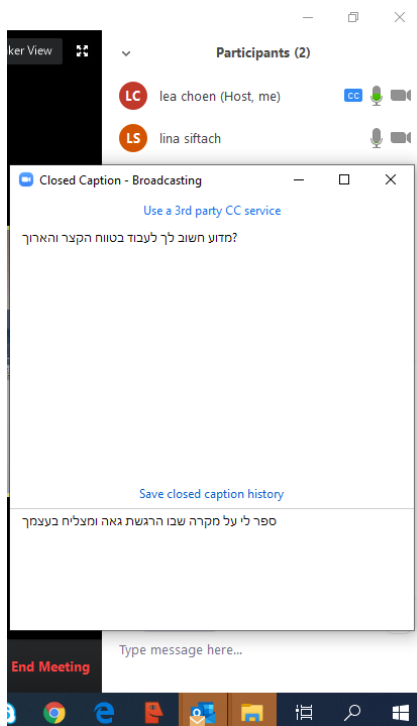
ker View

Participants (2)

LC lea choen (Host, me) CC

LS lina siftach

Closed Caption - Broadcasting

Use a 3rd party CC service

מדוע חשוב לך לעבוד בטווח הקצר והארוך?

Save closed caption history

ספר לי על מקרה שבו הרגשת גאה ומצליח בעצמך

End Meeting

Type message here...